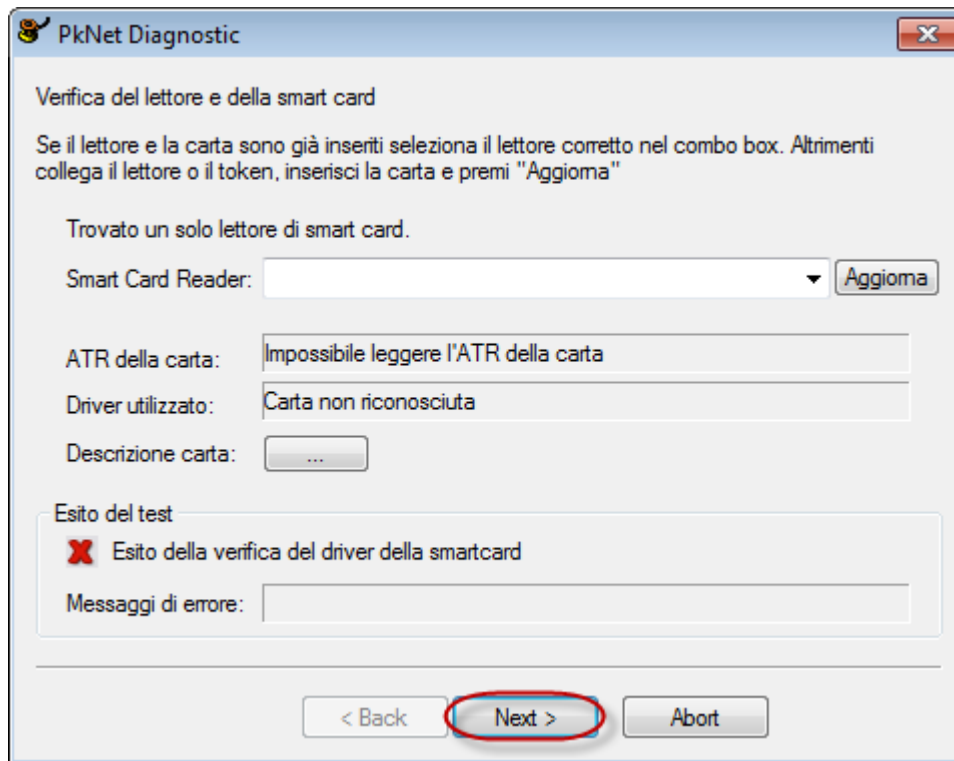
PkNet Diagnostic

Verifica del lettore e della smart card

Se il lettore e la carta sono già inseriti seleziona il lettore corretto nel combo box. Altrimenti collega il lettore o il token, inserisci la carta e premi "Aggiorna"

Trovato un solo lettore di smart card.

Smart Card Reader:

Aggiorna

ATR della carta: Impossibile leggere l'ATR della carta

Driver utilizzato: Carta non riconosciuta

Descrizione carta: ...

Esito del test

Esito della verifica del driver della smartcard

Messaggi di errore:

< Back

Next >

Abort